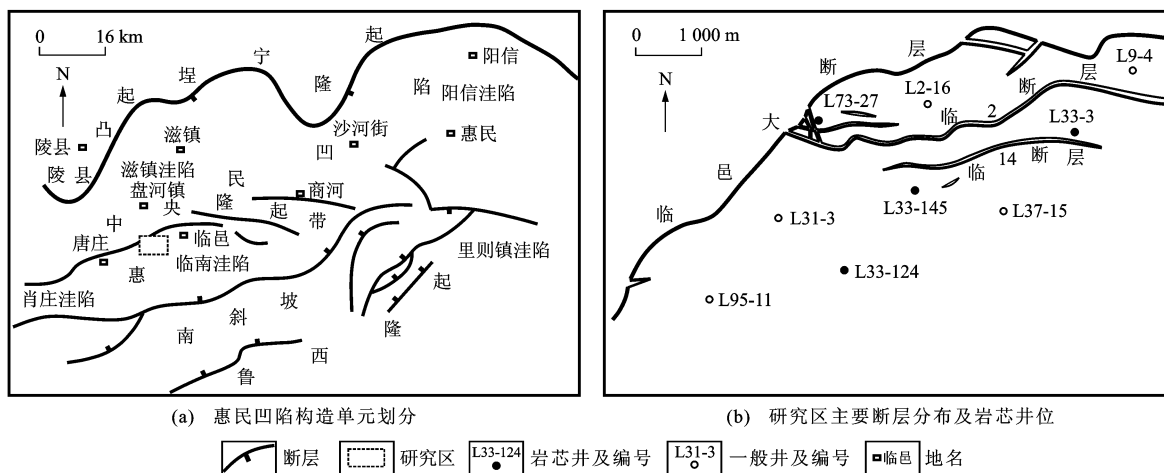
0 16 km

N

埕 宁 隆 起

陵县凸起

陵县

滋镇

滋镇洼陷

盘河镇

中央隆起带

民

商河

沙河街

惠民凹陷

阳信

阳信洼陷

惠民

唐庄

临邑

临南洼陷

肖庄洼陷

里则镇洼陷

起

隆

南 斜 坡

西

鲁

(a) 惠民凹陷构造单元划分

0 1 000 m

N

大

断

层

L73-27

L2-16

临

2

断

层

L9-4

L33-3

14 断 层

临

L33-145

L37-15

邑

临

L31-3

L33-124

L95-11

(b) 研究区主要断层分布及岩芯井位

断层 研究区 L33-124 岩芯井及编号 L31-3 一般井及编号 临邑 地名